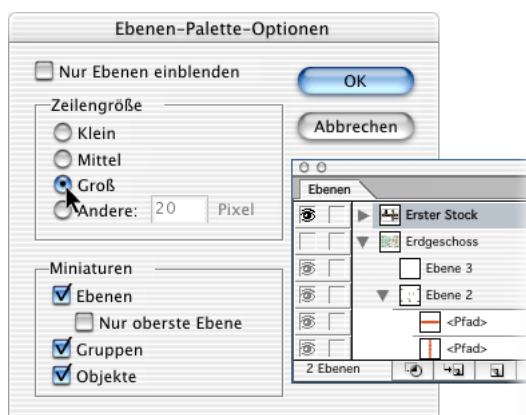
Ebenen-Palette-Optionen

Nur Ebenen einblenden

OK

Abbrechen

Zeilengröße

Klein

Mittel

Groß

Andere: 20 Pixel

Miniaturen

Ebenen

Nur oberste Ebene

Gruppen

Objekte

Ebenen

Erster Stock

Erdgeschoss

Ebene 3

Ebene 2

<Pfad>

<Pfad>

2 Ebenen